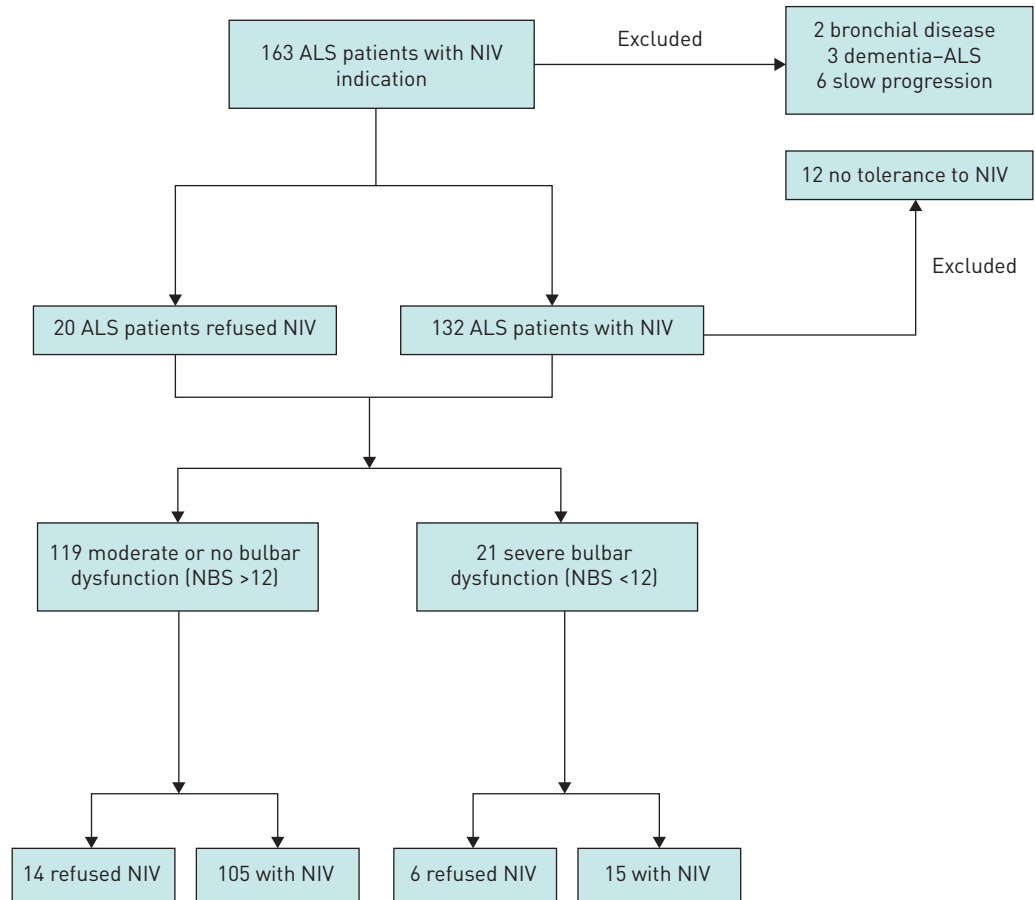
163 ALS patients with NIV indication

Excluded

2 bronchial disease
3 dementia–ALS
6 slow progression

12 no tolerance to NIV

Excluded

20 ALS patients refused NIV

132 ALS patients with NIV

119 moderate or no bulbar dysfunction (NBS >12)

21 severe bulbar dysfunction (NBS <12)

14 refused NIV

105 with NIV

6 refused NIV

15 with NIV